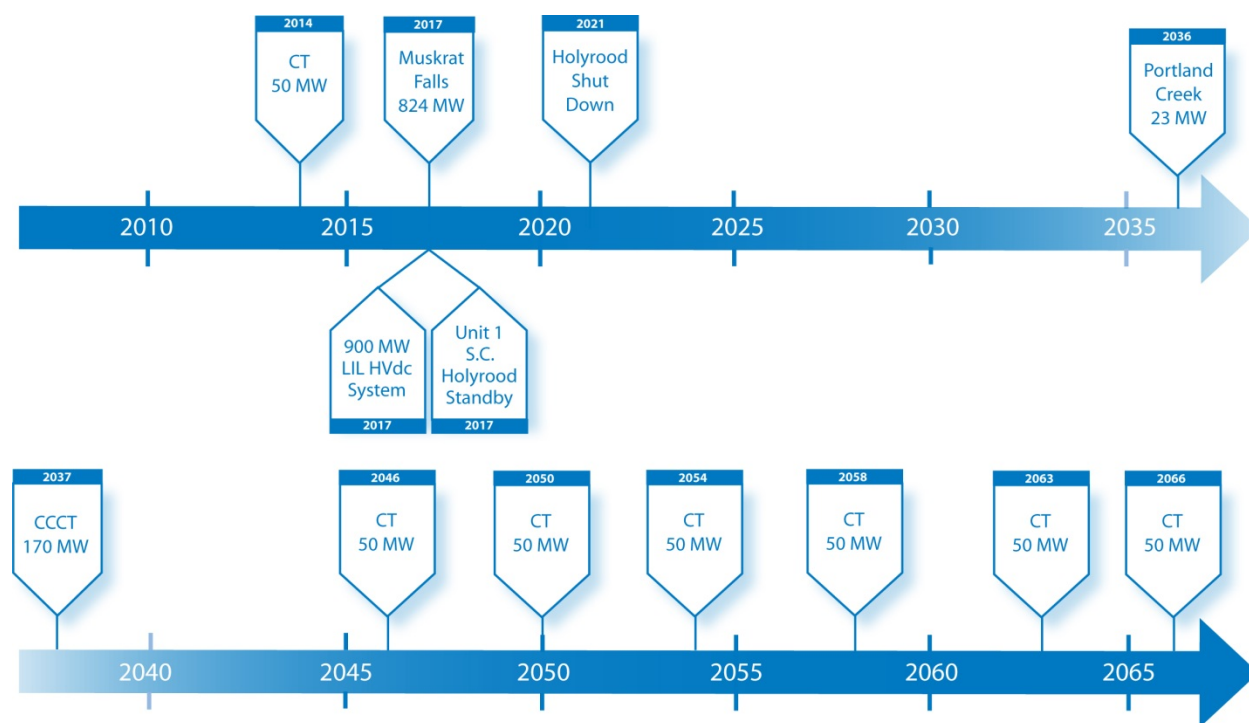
2014
CT
50 MW

2017
Muskrat Falls
824 MW

2021
Holyrood Shut Down

2036
Portland Creek
23 MW

2010 2015 2020 2025 2030 2035

900 MW
LIL HVdc System
2017

Unit 1
S.C. Holyrood Standby
2017

2037
CCCT
170 MW

2046
CT
50 MW

2050
CT
50 MW

2054
CT
50 MW

2058
CT
50 MW

2063
CT
50 MW

2066
CT
50 MW

2040 2045 2050 2055 2060 2065